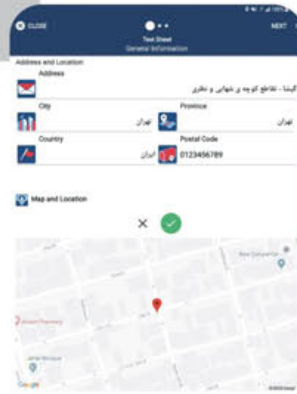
CLOSE
Test Sheet
General Information
NEXT

Address and Location

Address
گیشا - تقاطع کوچه ی شهابی و دفتری

City
تهران

Province
تهران

Country
ایران

Postal Code
0123456789

Map and Location

×

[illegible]
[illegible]
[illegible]
Google
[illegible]